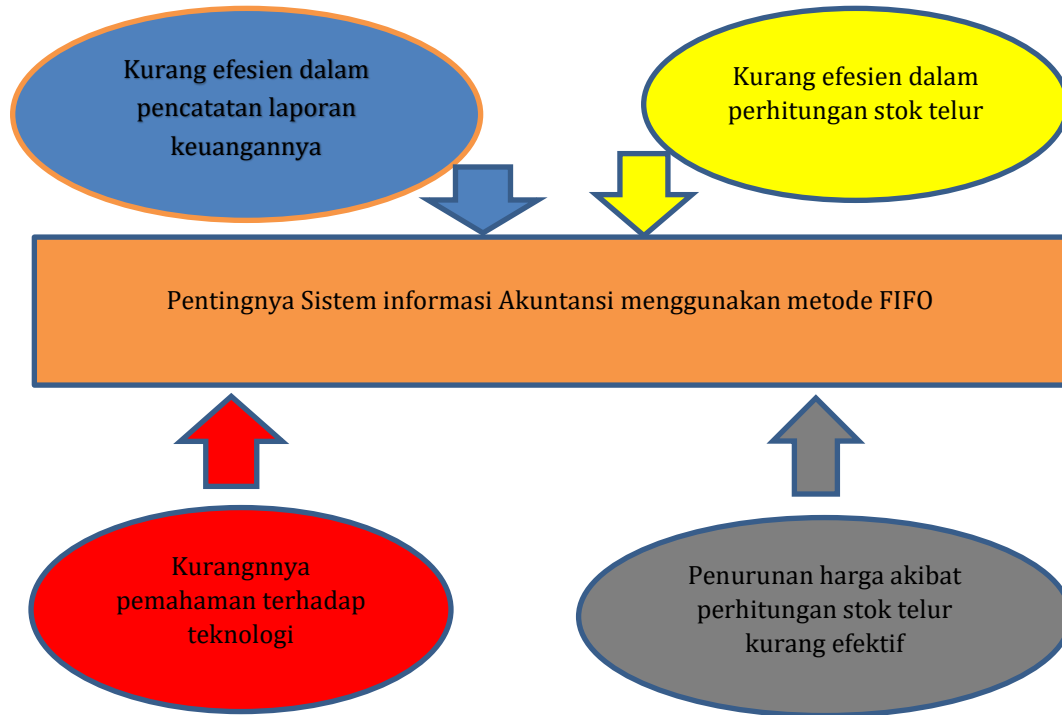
Kurang efesien dalam pencatatan laporan keuangannya

Kurang efesien dalam perhitungan stok telur

Pentingnya Sistem informasi Akuntansi menggunakan metode FIFO

Kurangnnya pemahaman terhadap teknologi

Penurunan harga akibat perhitungan stok telur kurang efektif